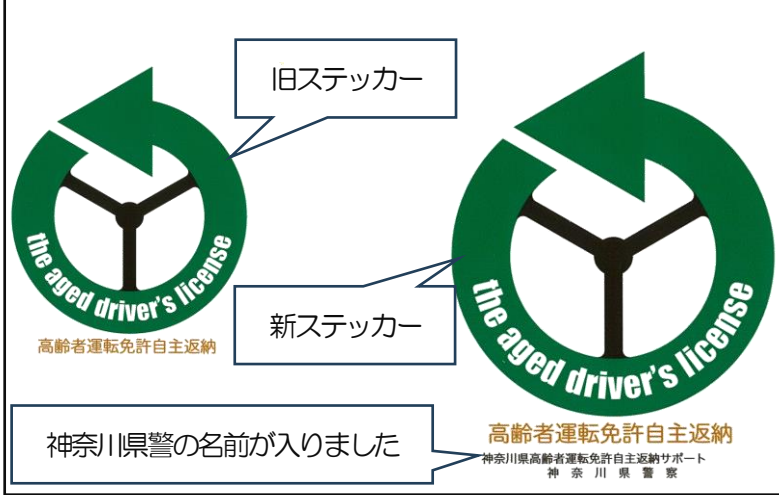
旧ステッカー

the aged driver's license

高齢者運転免許自主返納

新ステッカー

the aged driver's license

高齢者運転免許自主返納

神奈川県警の名前が入りました

神奈川県高齢者運転免許自主返納サポート
神奈川県警察